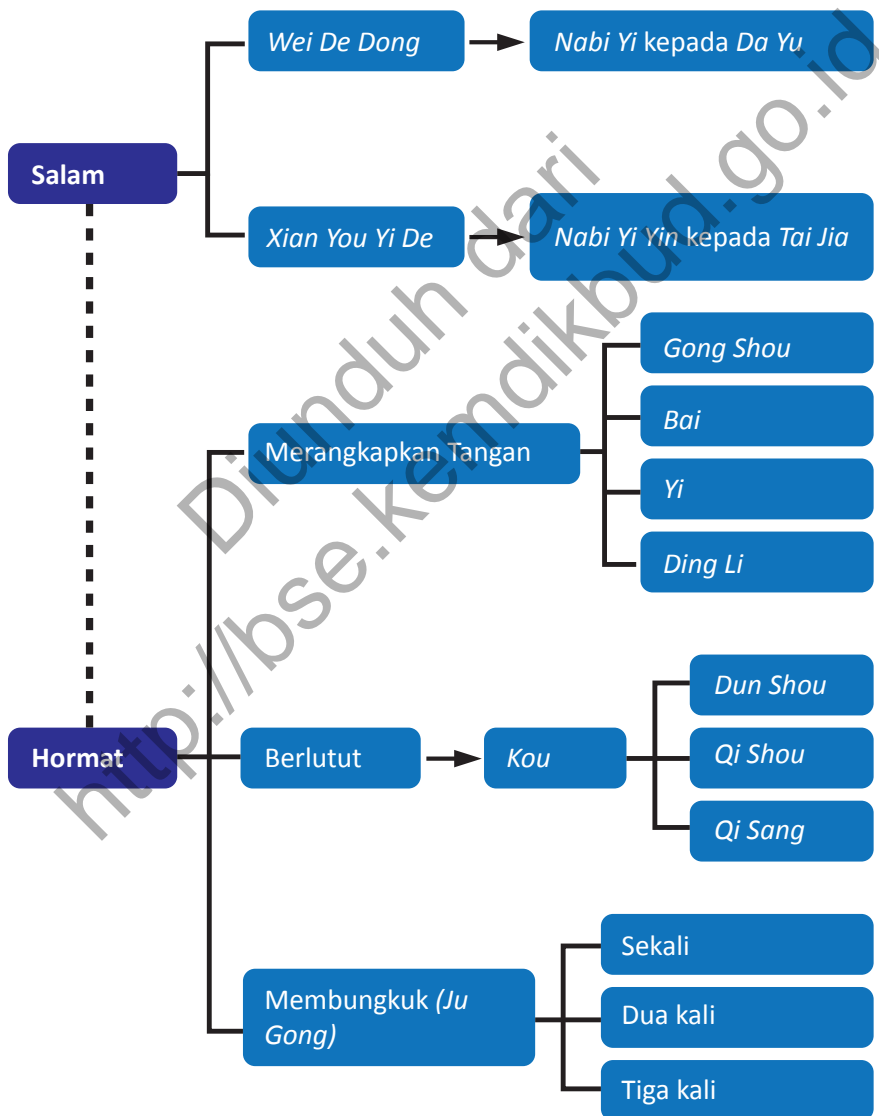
Salam

Wei De Dong

Nabi Yi kepada Da Yu

Xian You Yi De

Nabi Yi Yin kepada Tai Jia

Hormat

Merangkapkan Tangan

Gong Shou

Bai

Yi

Ding Li

Berlutut

Kou

Dun Shou

Qi Shou

Qi Sang

Membungkuk (Ju Gong)

Sekali

Dua kali

Tiga kali

Diunduh dari http://bse.kemdikbud.go.id